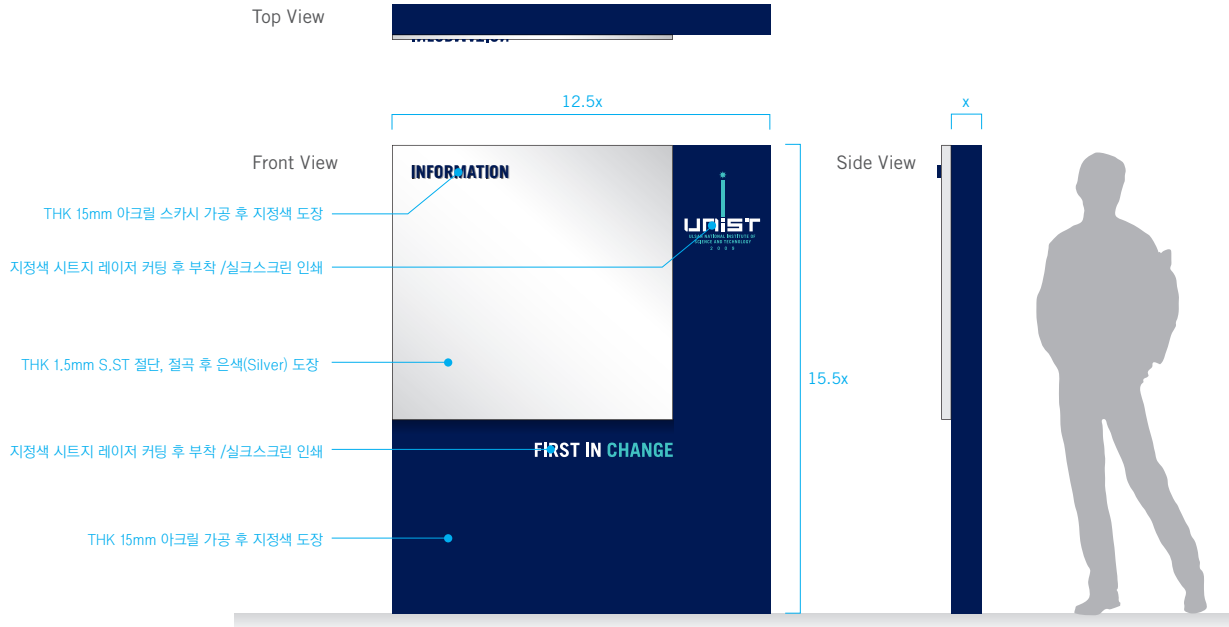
Top View

12.5x

x

Front View

Side View

INFORMATION

THK 15mm 아크릴 스카시 가공 후 지정색 도장

UNIST
ULSAN NATIONAL INSTITUTE OF SCIENCE AND TECHNOLOGY
2009

지정색 시트지 레이저 커팅 후 부착 /실크스크린 인쇄

THK 1.5mm S.ST 절단, 절곡 후 은색(Silver) 도장

15.5x

지정색 시트지 레이저 커팅 후 부착 /실크스크린 인쇄

FIRST IN CHANGE

THK 15mm 아크릴 가공 후 지정색 도장